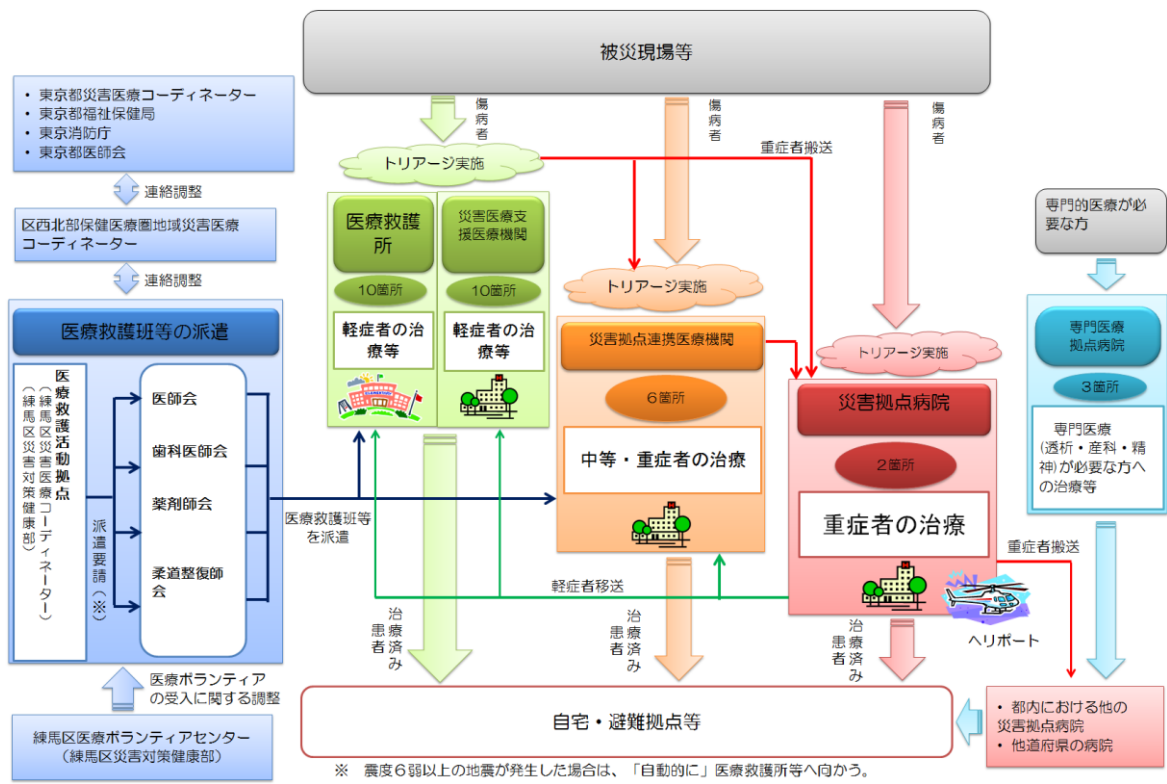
被災現場等

・東京都災害医療コーディネーター
・東京都福祉保健局
・東京消防庁
・東京都医師会

連絡調整

区西北部保健医療圏地域災害医療コーディネーター

連絡調整

医療救護班等の派遣

医療救護活動拠点
（練馬区災害医療コーディネーター）
（練馬区災害対策健康部）

派遣要請（※）

医師会
歯科医師会
薬剤師会
柔道整復師会

傷病者

トリアージ実施

医療救護所
10箇所
軽症者の治療等

災害医療支援医療機関
10箇所
軽症者の治療等

傷病者

重症者搬送

トリアージ実施

災害拠点連携医療機関
6箇所
中等・重症者の治療

傷病者

トリアージ実施

災害拠点病院
2箇所
重症者の治療

専門的医療が必要な方

専門医療拠点病院
3箇所
専門医療（透析・産科・精神）が必要な方への治療等

医療救護班等を派遣

軽症者移送

重症者搬送

ヘリポート

治療済み患者

治療済み患者

治療済み患者

医療ボランティアの受入に関する調整

練馬区医療ボランティアセンター
（練馬区災害対策健康部）

自宅・避難拠点等

・都内における他の災害拠点病院
・他道府県の病院

※　震度６弱以上の地震が発生した場合は、「自動的に」医療救護所等へ向かう。